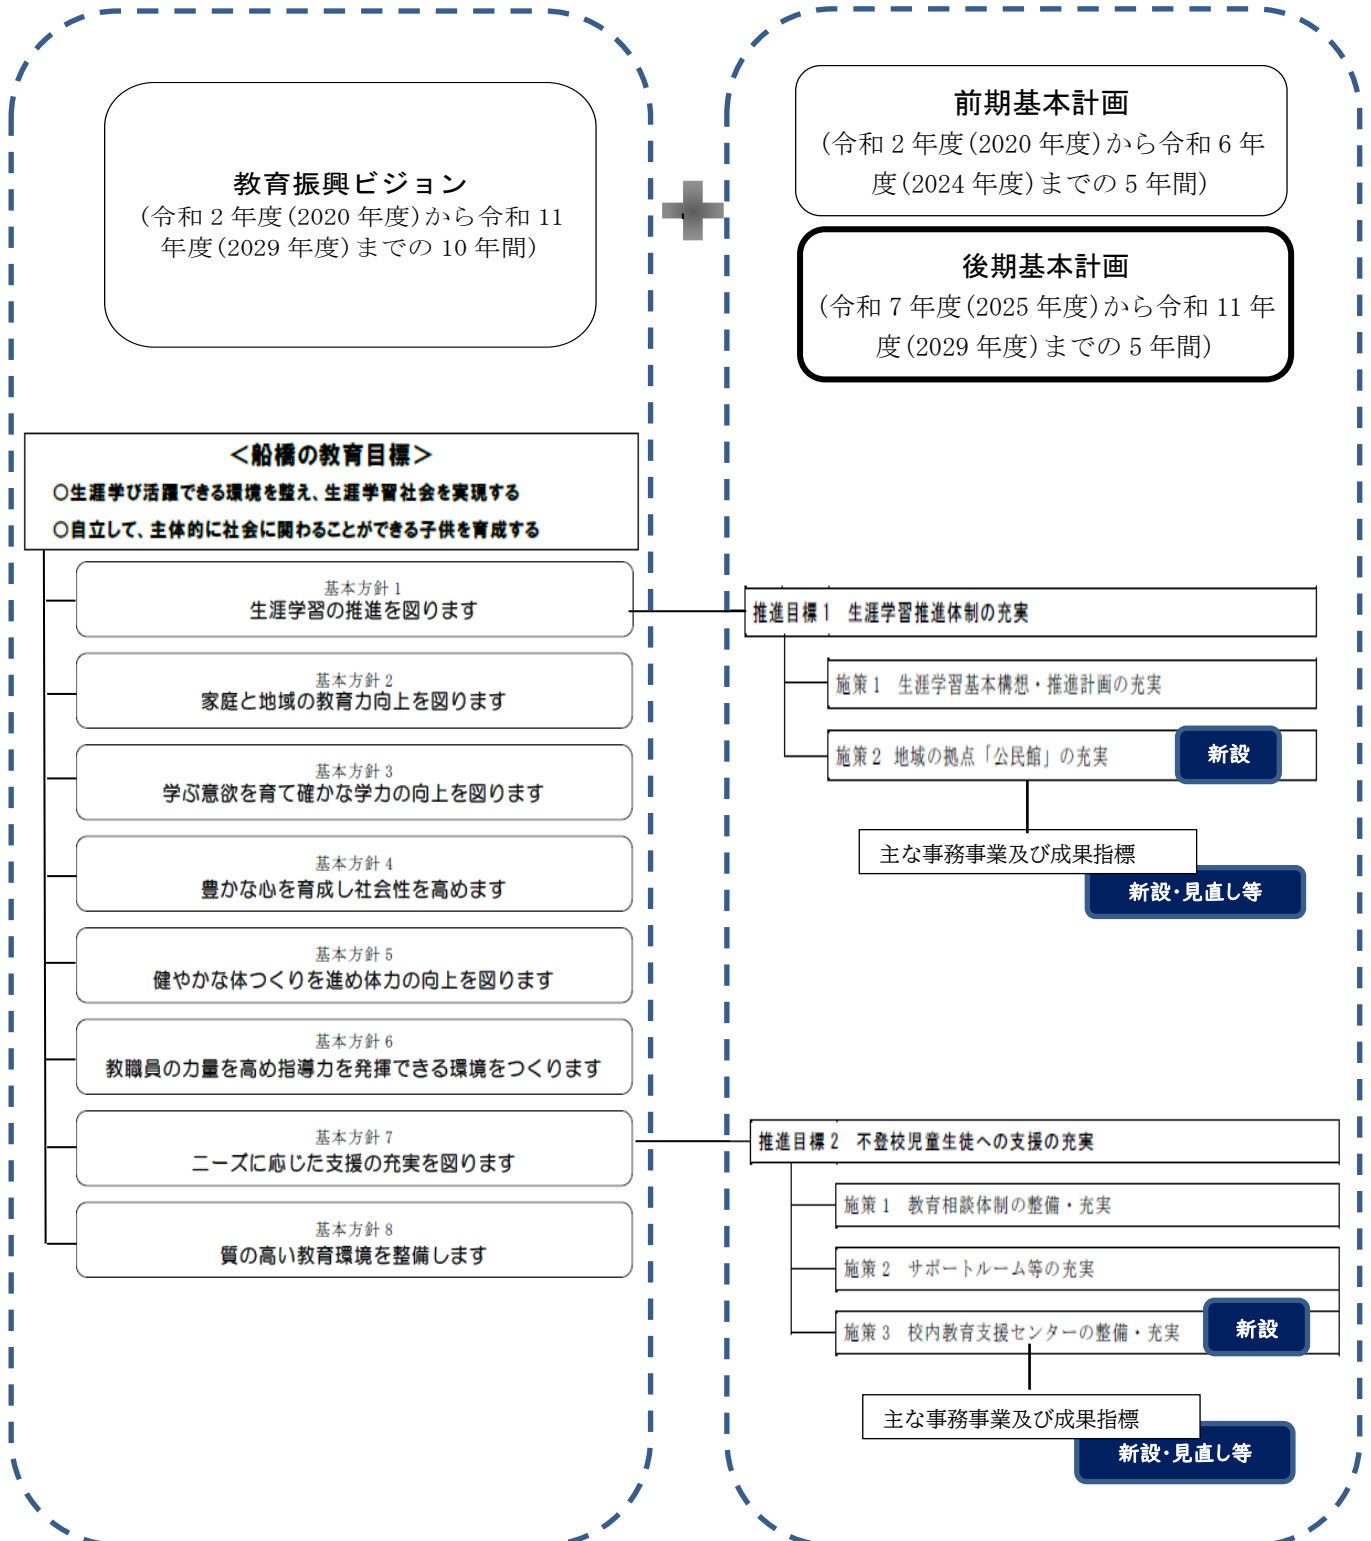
教育振興ビジョン
(令和 2 年度(2020 年度)から令和 11 年度(2029 年度)までの 10 年間)

前期基本計画
(令和 2 年度(2020 年度)から令和 6 年度(2024 年度)までの 5 年間)

後期基本計画
(令和 7 年度(2025 年度)から令和 11 年度(2029 年度)までの 5 年間)

<船橋の教育目標>
○生涯学び活躍できる環境を整え、生涯学習社会を実現する
○自立して、主体的に社会に関わることができる子供を育成する

基本方針 1
生涯学習の推進を図ります

基本方針 2
家庭と地域の教育力向上を図ります

基本方針 3
学ぶ意欲を育て確かな学力の向上を図ります

基本方針 4
豊かな心を育成し社会性を高めます

基本方針 5
健やかな体つくりを進め体力の向上を図ります

基本方針 6
教職員の力量を高め指導力を発揮できる環境をつくります

基本方針 7
ニーズに応じた支援の充実を図ります

基本方針 8
質の高い教育環境を整備します

推進目標 1 生涯学習推進体制の充実
施策 1 生涯学習基本構想・推進計画の充実
施策 2 地域の拠点「公民館」の充実
新設
主な事務事業及び成果指標
新設・見直し等

推進目標 2 不登校児童生徒への支援の充実
施策 1 教育相談体制の整備・充実
施策 2 サポートルーム等の充実
施策 3 校内教育支援センターの整備・充実
新設
主な事務事業及び成果指標
新設・見直し等